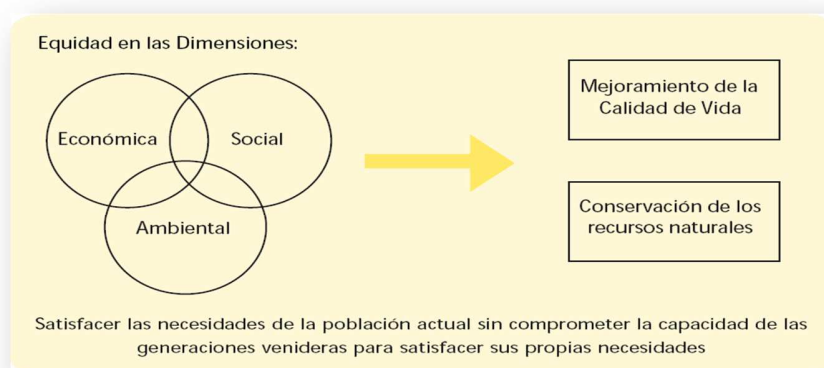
Equidad en las Dimensiones:

Económica

Social

Ambiental

Mejoramiento de la Calidad de Vida

Conservación de los recursos naturales

Satisfacer las necesidades de la población actual sin comprometer la capacidad de las generaciones venideras para satisfacer sus propias necesidades